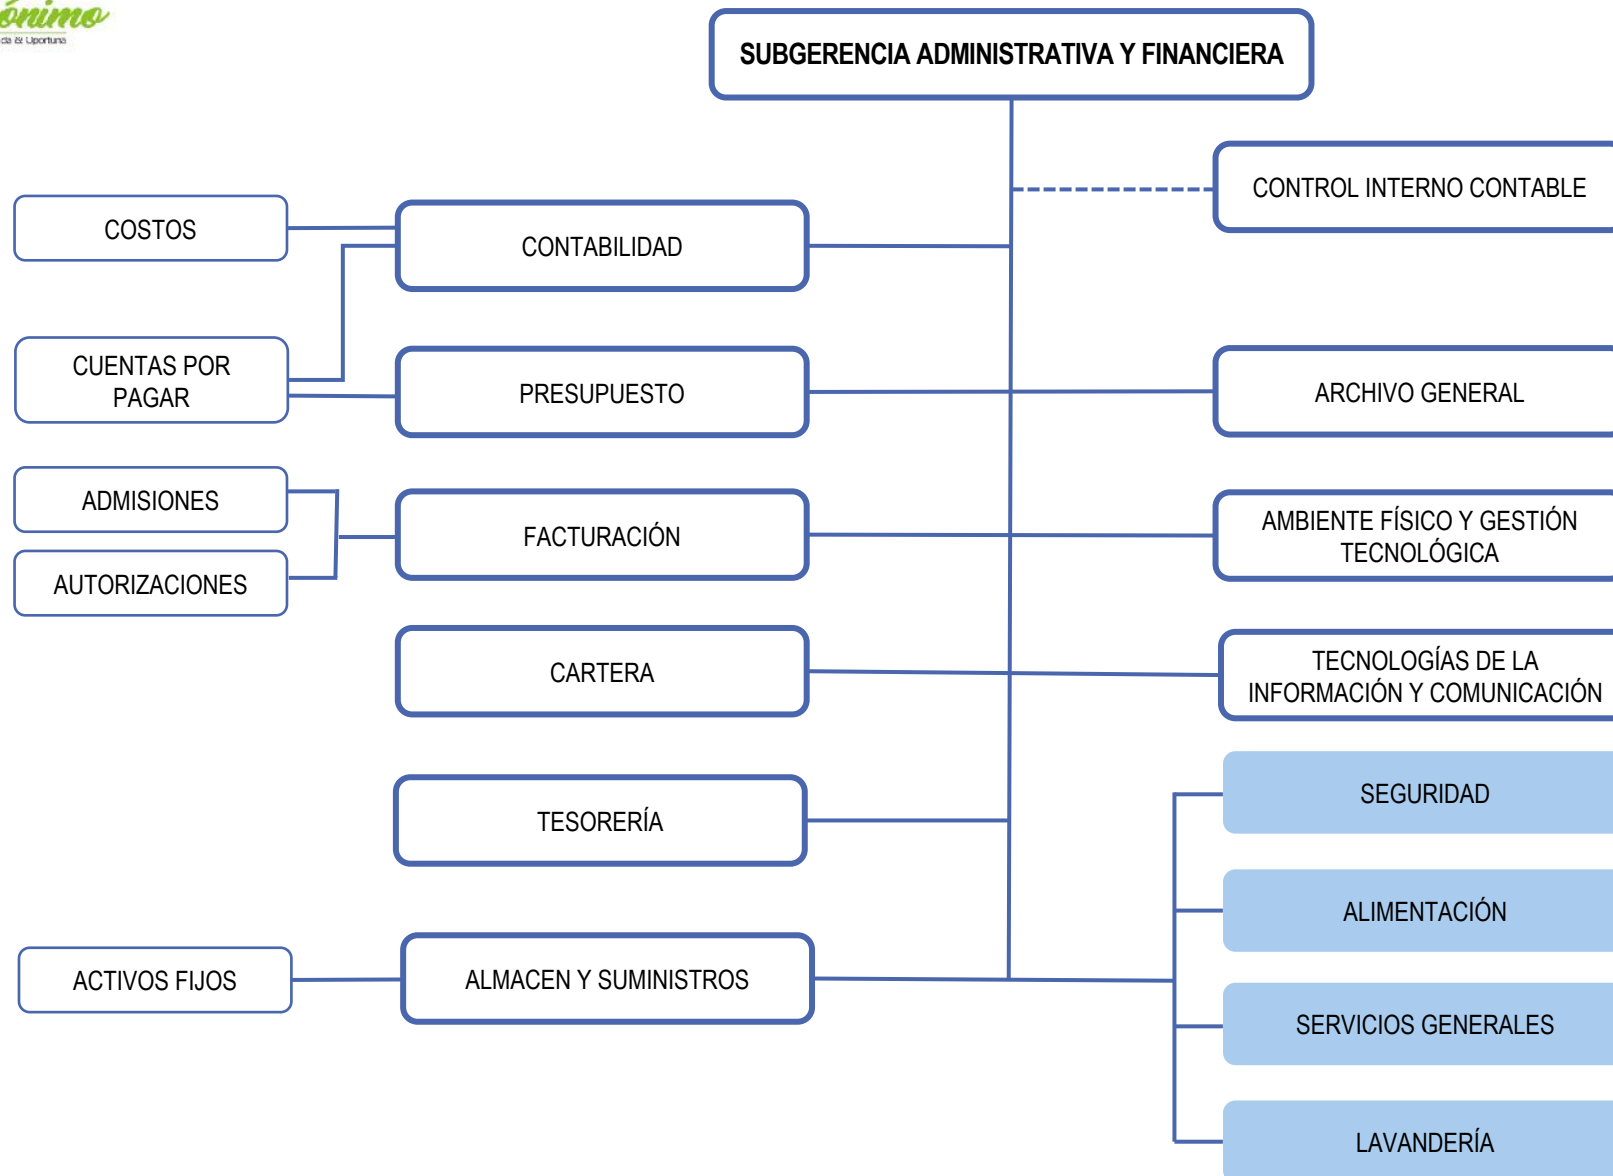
ónimo
cia & Oportuna

SUBGERENCIA ADMINISTRATIVA Y FINANCIERA

CONTROL INTERNO CONTABLE

COSTOS

CONTABILIDAD

CUENTAS POR PAGAR

PRESUPUESTO

ARCHIVO GENERAL

ADMISIONES

AUTORIZACIONES

FACTURACIÓN

AMBIENTE FÍSICO Y GESTIÓN TECNOLÓGICA

CARTERA

TECNOLOGÍAS DE LA INFORMACIÓN Y COMUNICACIÓN

SEGURIDAD

TESORERÍA

ALIMENTACIÓN

ACTIVOS FIJOS

ALMACEN Y SUMINISTROS

SERVICIOS GENERALES

LAVANDERÍA